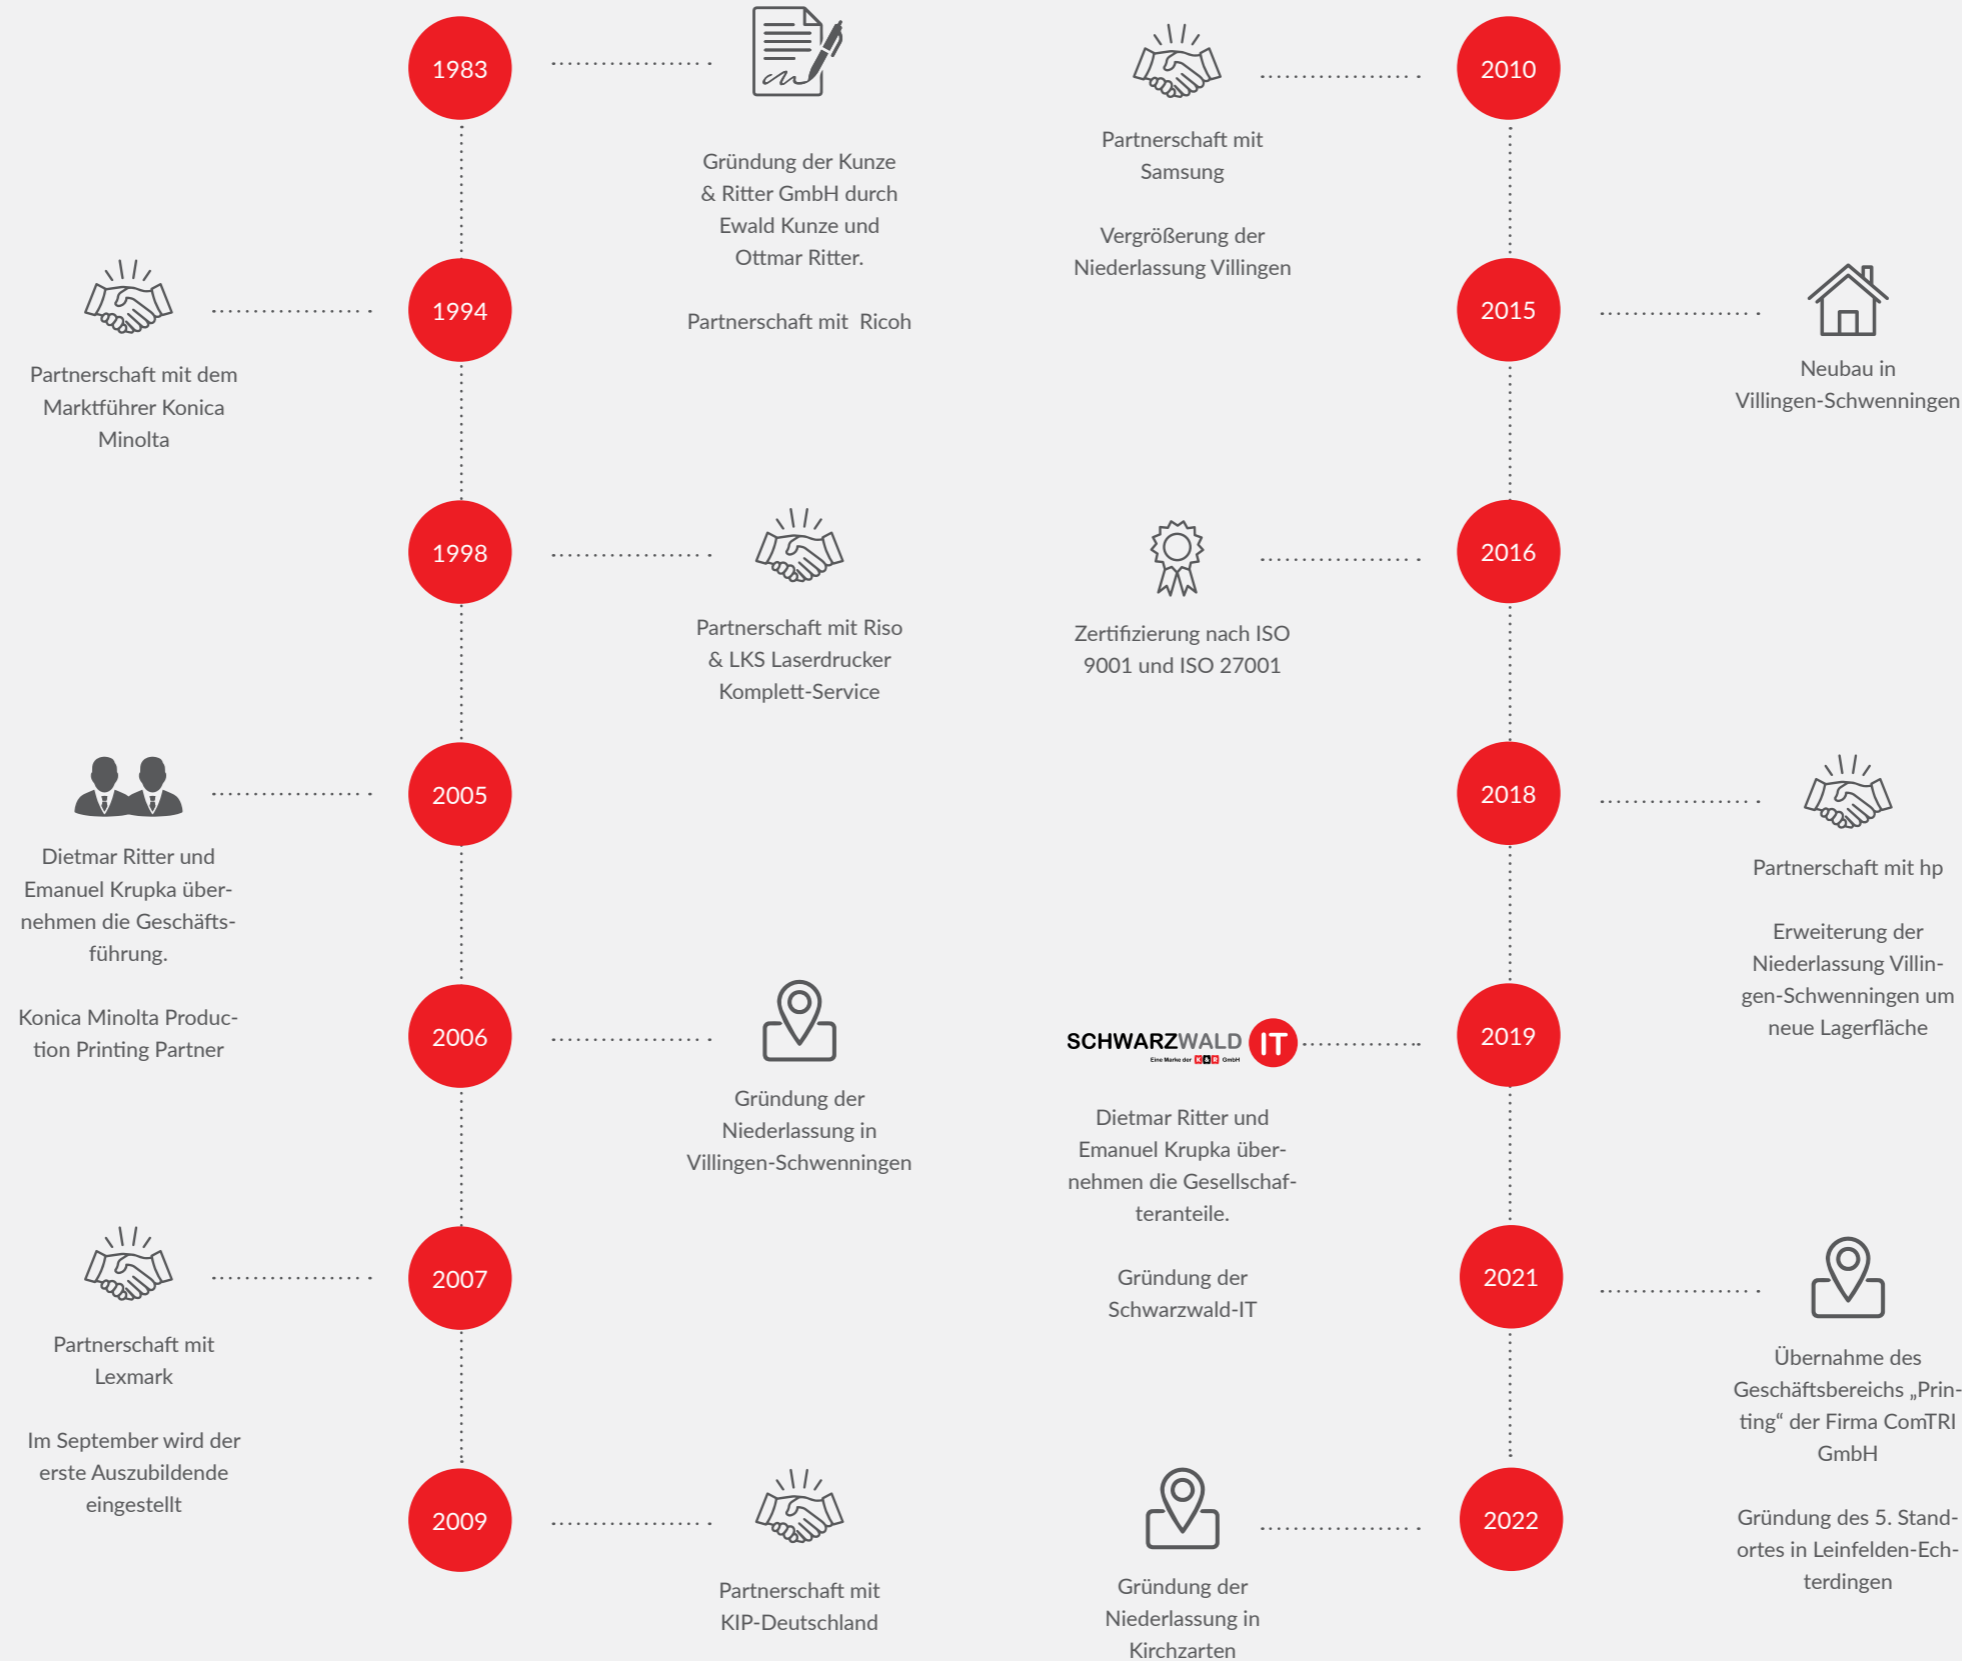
1983

Gründung der Kunze & Ritter GmbH durch Ewald Kunze und Ottmar Ritter.

Partnerschaft mit Ricoh

1994

Partnerschaft mit dem Marktführer Konica Minolta

1998

Partnerschaft mit Riso & LKS Laserdrucker Komplett-Service

2005

Dietmar Ritter und Emanuel Krupka übernehmen die Geschäftsführung.

Konica Minolta Production Printing Partner

2006

Gründung der Niederlassung in Villingen-Schwenningen

2007

Partnerschaft mit Lexmark

Im September wird der erste Auszubildende eingestellt

2009

Partnerschaft mit KIP-Deutschland

2010

Partnerschaft mit Samsung

Vergrößerung der Niederlassung Villingen

2015

Neubau in Villingen-Schwenningen

2016

Zertifizierung nach ISO 9001 und ISO 27001

2018

Partnerschaft mit hp

Erweiterung der Niederlassung Villingen-Schwenningen um neue Lagerfläche

2019

SCHWARZWALD IT
Eine Marke der K&R GmbH

Dietmar Ritter und Emanuel Krupka übernehmen die Gesellschafteranteile.

Gründung der Schwarzwald-IT

2021

Übernahme des Geschäftsbereichs „Printing“ der Firma ComTRI GmbH

Gründung des 5. Standortes in Leinfelden-Echterdingen

2022

Gründung der Niederlassung in Kirchzarten